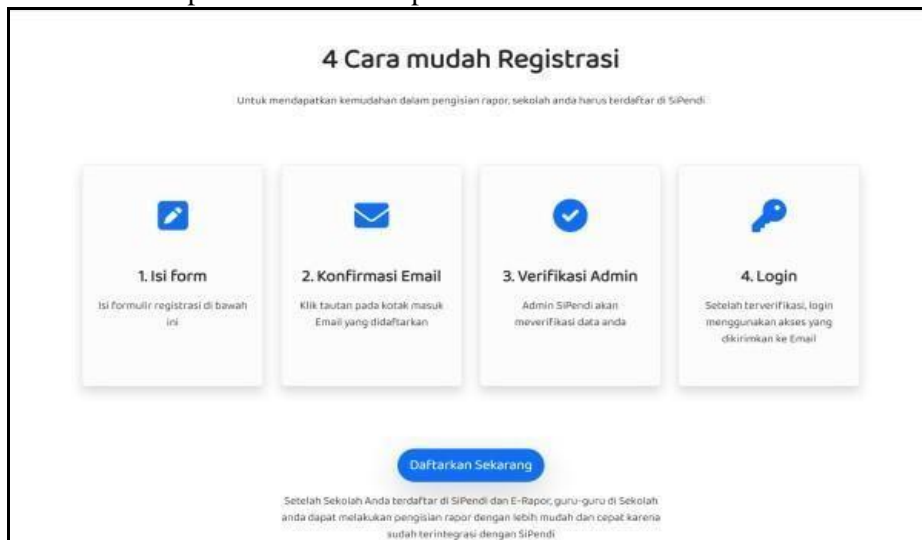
4 Cara mudah Registrasi

Untuk mendapatkan kemudahan dalam pengisian rapor, sekolah anda harus terdaftar di SiPendi

1. Isi form

Isi formulir registrasi di bawah ini

2. Konfirmasi Email

Klik tautan pada kotak masuk Email yang didaftarkan

3. Verifikasi Admin

Admin SiPendi akan meverifikasi data anda

4. Login

Setelah terverifikasi, login menggunakan akses yang dikirimkan ke Email

Daftarkan Sekarang

Setelah Sekolah Anda terdaftar di SiPendi dan E-Rapor, guru-guru di Sekolah anda dapat melakukan pengisian rapor dengan lebih mudah dan cepat karena sudah terintegrasi dengan SiPendi